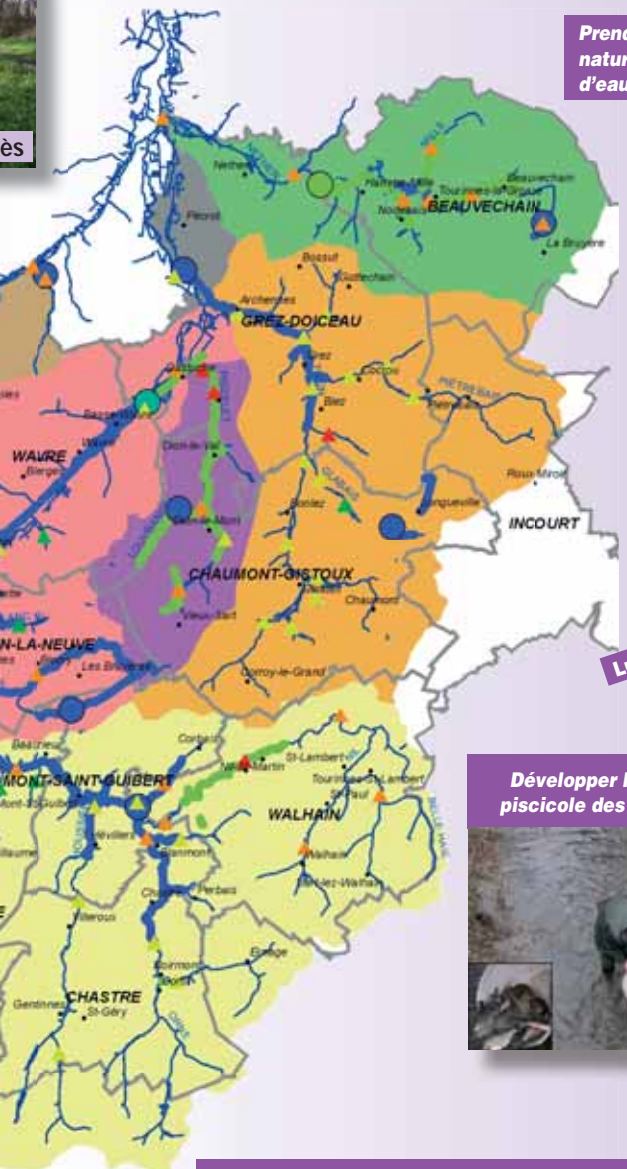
ès

Prend
natur
d'eau

Nethen
Pécrot
Hamme-Mille
Tourinnes-la-Grosse
Nodebais
Beauvechain
BEAUVECHAIN
La Bruyère
Bossut
Gottechain
Archennes
GREZ-DOICEAU
Grez
Doiceau
Biez
WAVRE
Bierges
Basse-Wavre
Wavre
Dion-le-Val
Bonlez
Dion-le-Mont
Longueville
Roux-Miroir
INCOURT
CHAUMONT-GISTOUX
Chaumont
Vieux-Sart
Corroy-le-Grand
N-LA-NEUVE
Les Bruyères
Corbais
MONT-SAINT-GUIBERT
Nil-St-Martin
St-Lambert
Tourinnes-St-Lambert
St-Paul
WALHAIN
Walhain
Sart-lez-Walhain
Mont-St-Guibert
Hévillers
Blanmont
Chastre
Perbais
Villeroux
Cortil
Noirmont
Baudeset
Gentinnes
CHASTRE
St-Géry

Développer l
piscicole des

Le